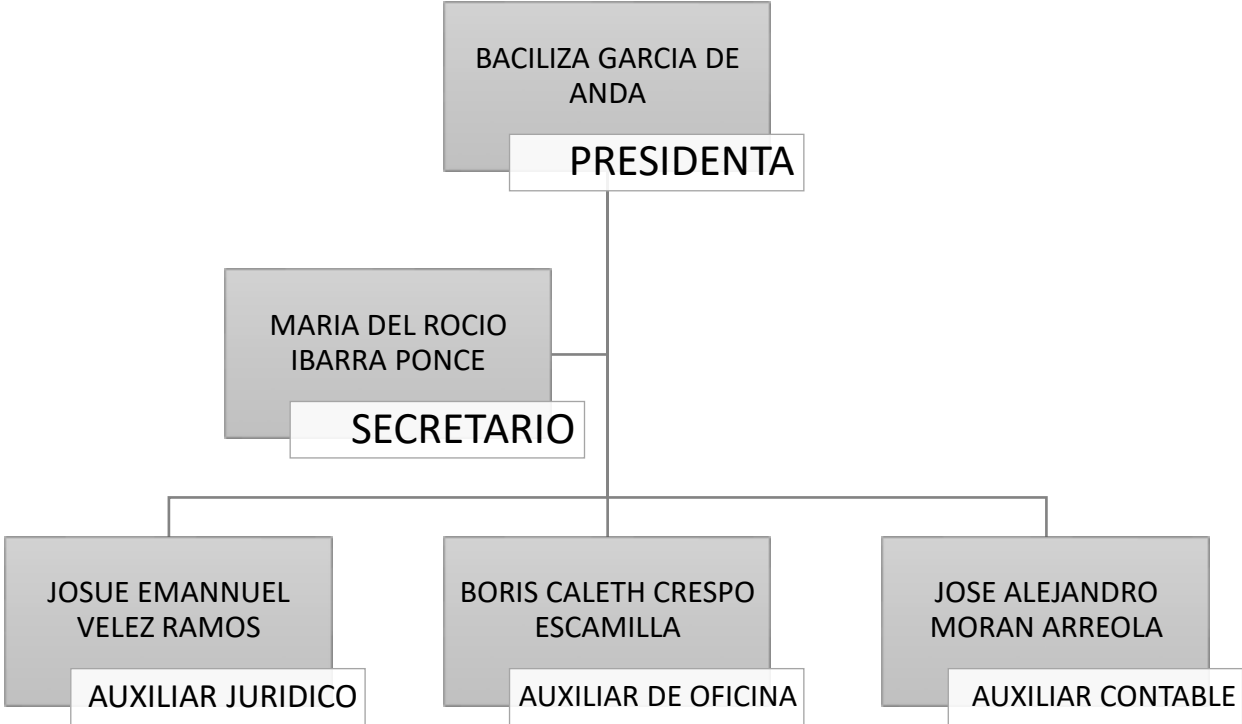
BACILIZA GARCIA DE ANDA

PRESIDENTA

MARIA DEL ROCIO IBARRA PONCE

SECRETARIO

JOSUE EMANNUEL VELEZ RAMOS

AUXILIAR JURIDICO

BORIS CALETH CRESPO ESCAMILLA

AUXILIAR DE OFICINA

JOSE ALEJANDRO MORAN ARREOLA

AUXILIAR CONTABLE